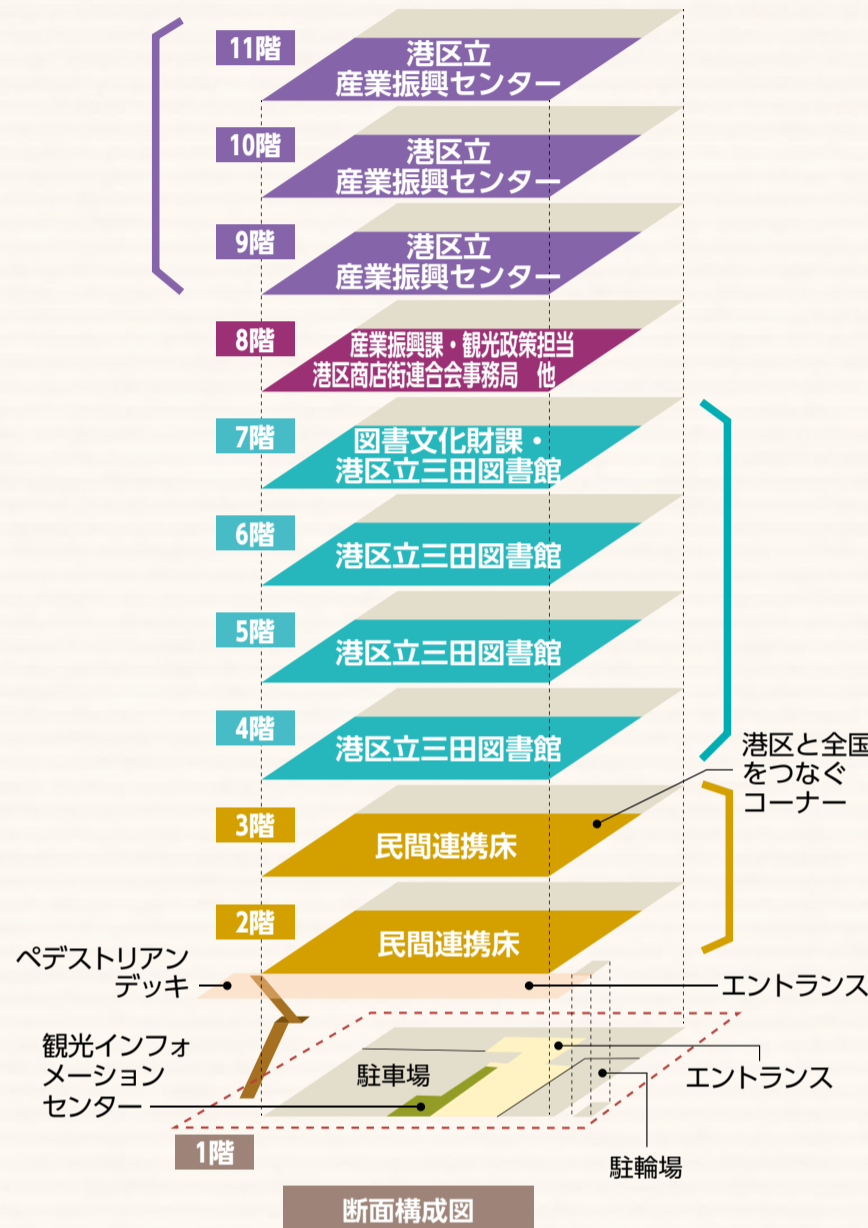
11階
港区立
産業振興センター

10階
港区立
産業振興センター

9階
港区立
産業振興センター

8階
産業振興課・観光政策担当
港区商店街連合会事務局　他

7階
図書文化財課・
港区立三田図書館

6階
港区立三田図書館

5階
港区立三田図書館

4階
港区立三田図書館

港区と全国
をつなぐ
コーナー

3階
民間連携床

2階
民間連携床

ペデストリアン
デッキ

エントランス

観光インフォ
メーション
センター

駐車場

エントランス

1階

駐輪場

断面構成図